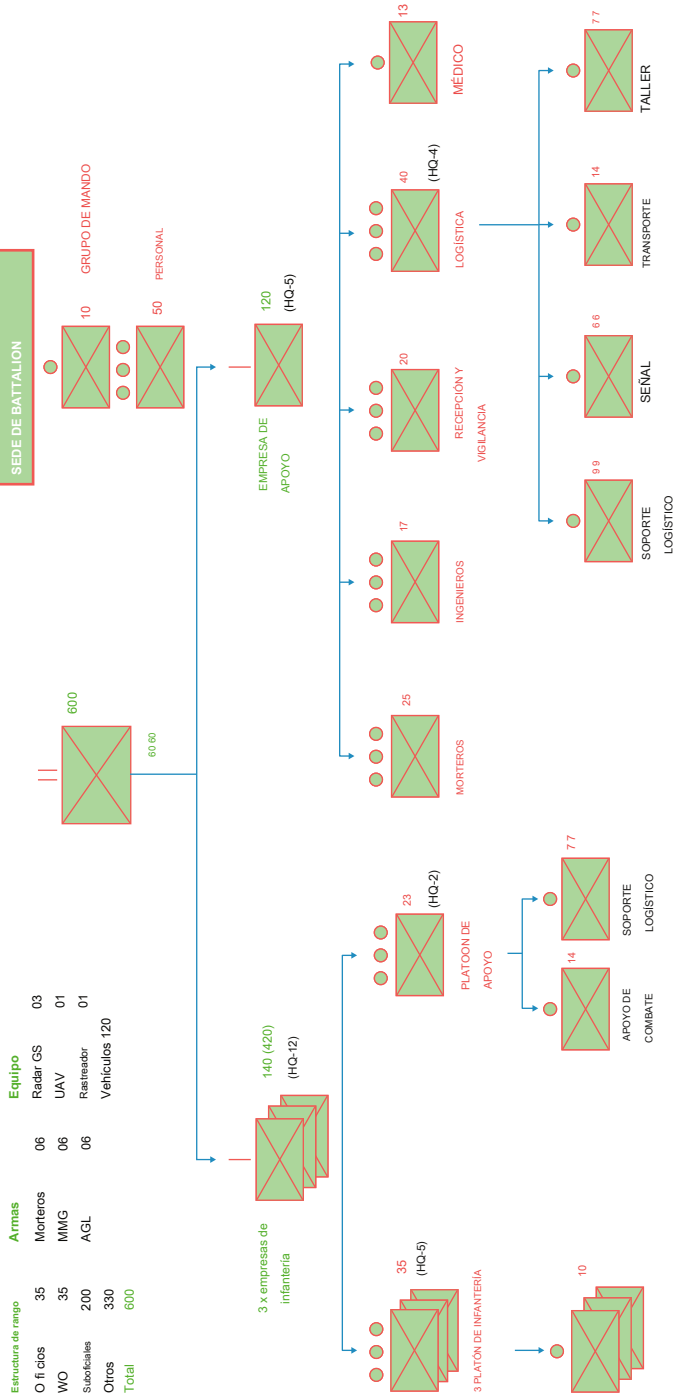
SEDE DE BATTALION

10 GRUPO DE MANDO

50 PERSONAL

600

60 60

120 (HQ-5)

EMPRESA DE APOYO

13 MÉDICO

40 (HQ-4) LOGÍSTICA

20 RECEPCIÓN Y VIGILANCIA

17 INGENIEROS

25 MORTEROS

7 7 TALLER

14 TRANSPORTE

6 6 SEÑAL

9 9 SOPORTE LOGÍSTICO

Estructura de rango

| | |
|---|---|
| O fi cios | 35 |
| WO | 35 |
| Suboficiales | 200 |
| Otros | 330 |
| Total | 600 |

Armas

| | |
|---|---|
| Morteros | 06 |
| MMG | 06 |
| AGL | 06 |

Equipo

| | |
|---|---|
| Radar GS | 03 |
| UAV | 01 |
| Rastreador | 01 |
| Vehículos | 120 |

140 (420) (HQ-12)

3 x empresas de infantería

23 (HQ-2) PLATOÓN DE APOYO

14 APOYO DE COMBATE

7 7 SOPORTE LOGÍSTICO

35 (HQ-5)

3 PLATÓN DE INFANTERÍA

10